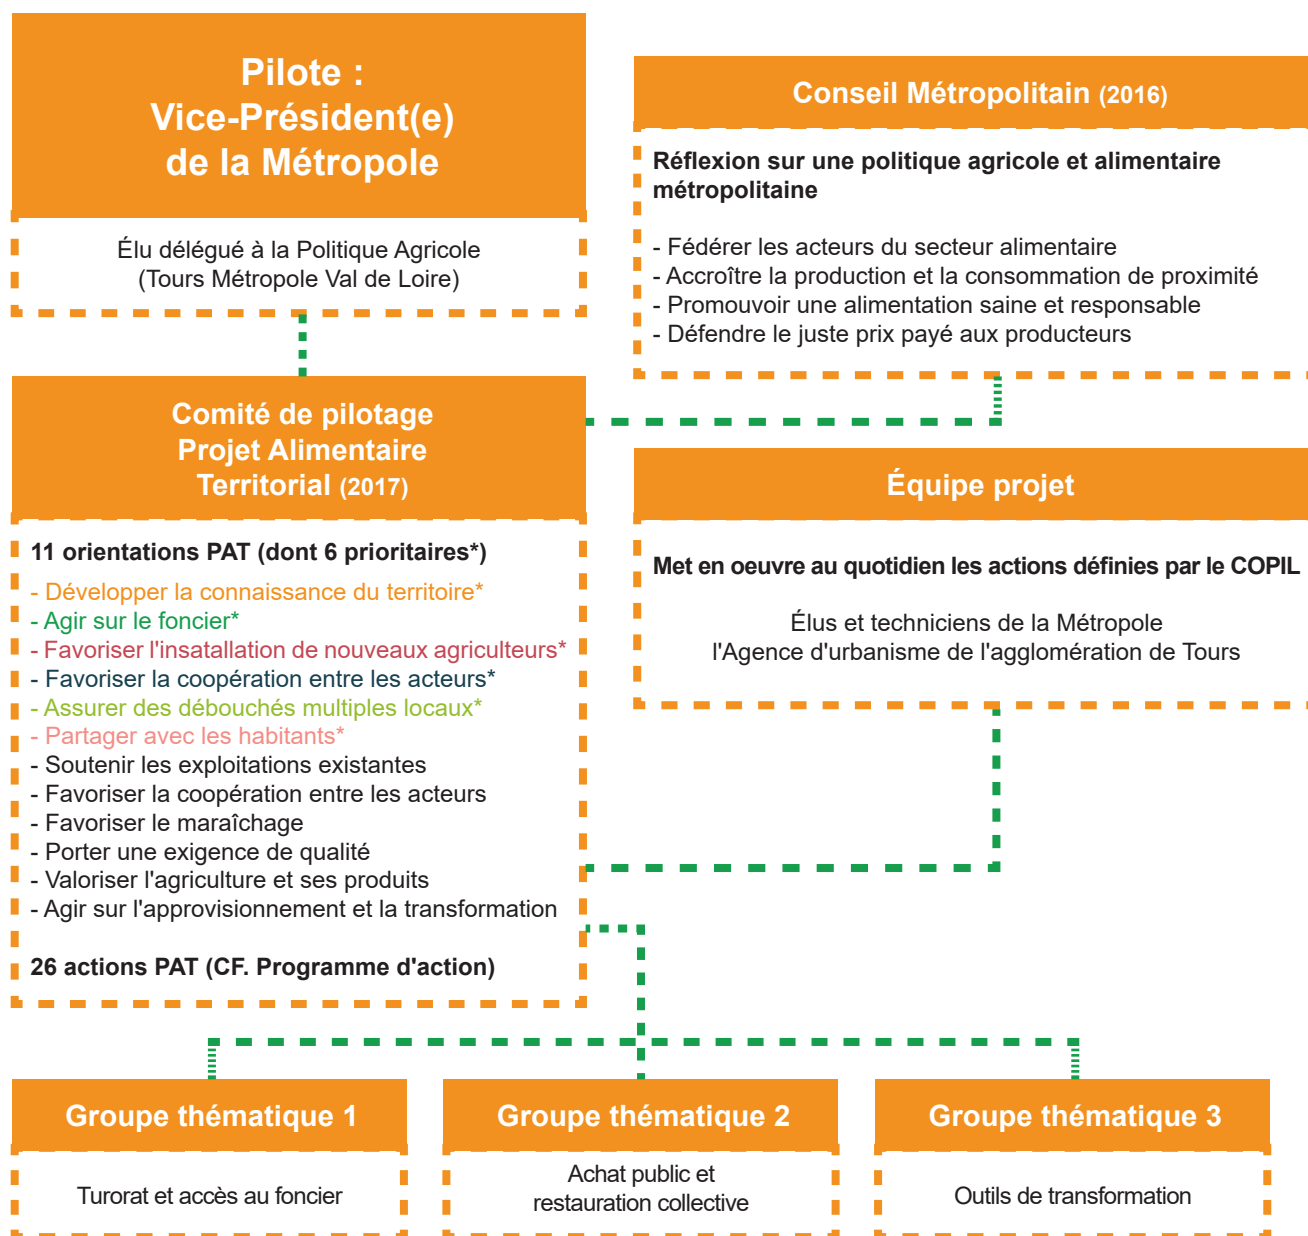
Pilote :
Vice-Président(e)
de la Métropole

Élu délégué à la Politique Agricole
(Tours Métropole Val de Loire)

Conseil Métropolitain (2016)

Réflexion sur une politique agricole et alimentaire métropolitaine

- Fédérer les acteurs du secteur alimentaire
- Accroître la production et la consommation de proximité
- Promouvoir une alimentation saine et responsable
- Défendre le juste prix payé aux producteurs

Comité de pilotage
Projet Alimentaire
Territorial (2017)

11 orientations PAT (dont 6 prioritaires*)

- Développer la connaissance du territoire*
- Agir sur le foncier*
- Favoriser l'insatallation de nouveaux agriculteurs*
- Favoriser la coopération entre les acteurs*
- Assurer des débouchés multiples locaux*
- Partager avec les habitants*
- Soutenir les exploitations existantes
- Favoriser la coopération entre les acteurs
- Favoriser le maraîchage
- Porter une exigence de qualité
- Valoriser l'agriculture et ses produits
- Agir sur l'approvisionnement et la transformation

26 actions PAT (CF. Programme d'action)

Équipe projet

Met en oeuvre au quotidien les actions définies par le COPIL

Élus et techniciens de la Métropole
l'Agence d'urbanisme de l'agglomération de Tours

Groupe thématique 1

Turorat et accès au foncier

Groupe thématique 2

Achat public et
restauration collective

Groupe thématique 3

Outils de transformation